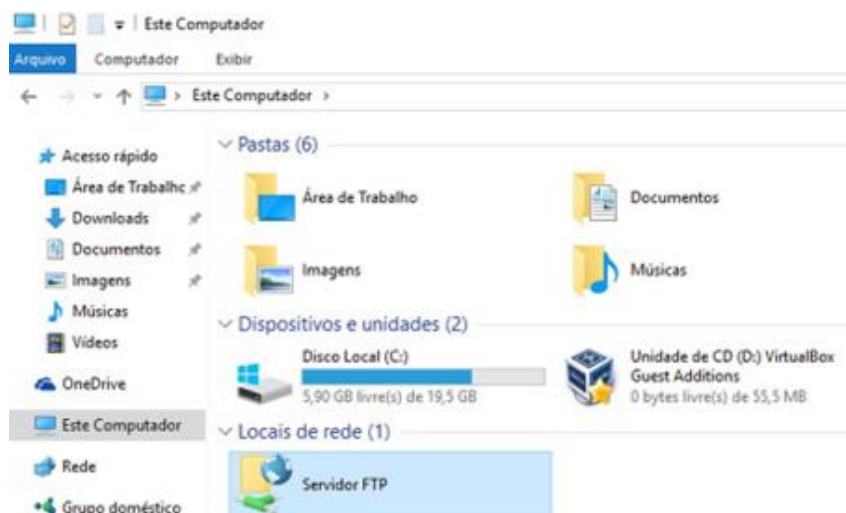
Este Computador

Arquivo Computador Exibir

Este Computador

Acesso rápido
Área de Trabalhc
Downloads
Documentos
Imagens
Músicas
Vídeos
OneDrive
Este Computador
Rede
Grupo doméstico

Pastas (6)

Área de Trabalho
Documentos
Imagens
Músicas

Dispositivos e unidades (2)

Disco Local (C:)
5,90 GB livre(s) de 19,5 GB

Unidade de CD (D:) VirtualBox Guest Additions
0 bytes livre(s) de 55,5 MB

Locais de rede (1)

Servidor FTP